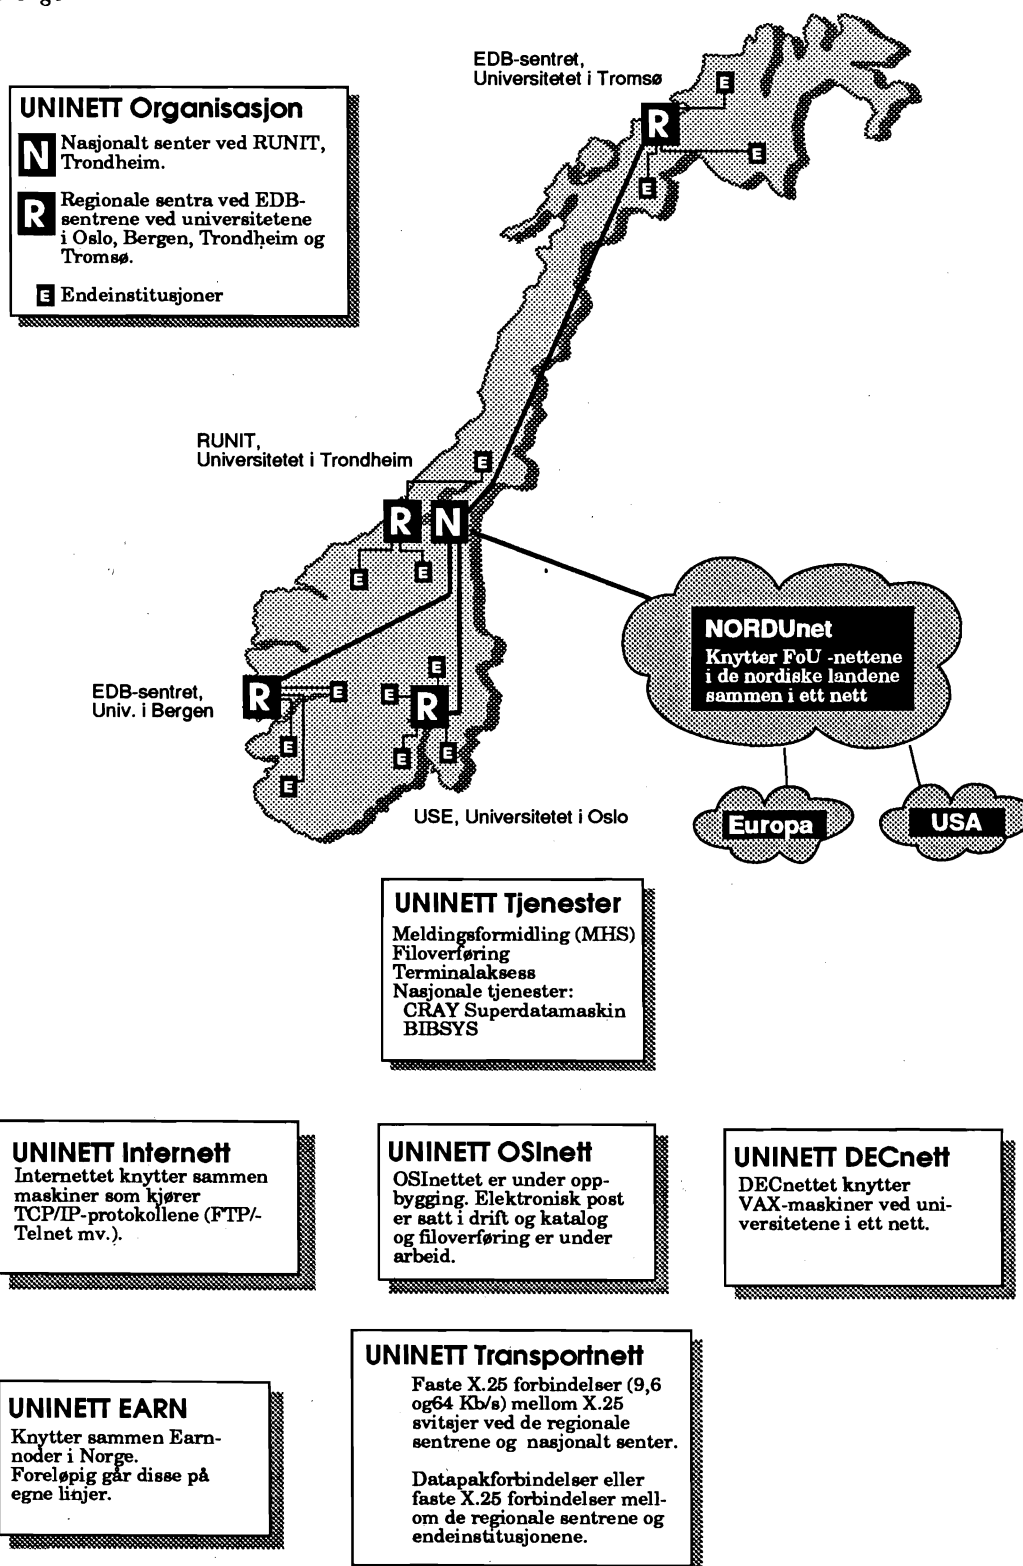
EDB-sentret, Universitetet i Tromsø

UNINETT Organisasjon

N Nasjonalt senter ved RUNIT, Trondheim.

R Regionale sentra ved EDB-sentrene ved universitetene i Oslo, Bergen, Trondheim og Tromsø.

E Endeinstitusjoner

R

E

E

E

RUNIT, Universitetet i Trondheim

E

R N

E

E

NORDUnet
Knytter FoU -nettene i de nordiske landene sammen i ett nett

EDB-sentret, Univ. i Bergen

R

E

E

E R

E

E

E

E

USE, Universitetet i Oslo

Europa

USA

UNINETT Tjenester
Meldingsformidling (MHS)
Filoverføring
Terminalaksess
Nasjonale tjenester:
CRAY Superdatamaskin
BIBSYS

UNINETT Internett
Internettet knytter sammen maskiner som kjører TCP/IP-protokollene (FTP/-Telnet mv.).

UNINETT OSInett
OSInettet er under oppbygging. Elektronisk post er satt i drift og katalog og filoverføring er under arbeid.

UNINETT DECnett
DECnettet knytter VAX-maskiner ved universitetene i ett nett.

UNINETT Transportnett
Faste X.25 forbindelser (9,6 og64 Kb/s) mellom X.25 svitsjer ved de regionale sentrene og nasjonalt senter.

Datapakforbindelser eller faste X.25 forbindelser mellom de regionale sentrene og endeinstitusjonene.

UNINETT EARN
Knytter sammen Earnnoder i Norge.
Foreløpig går disse på egne linjer.